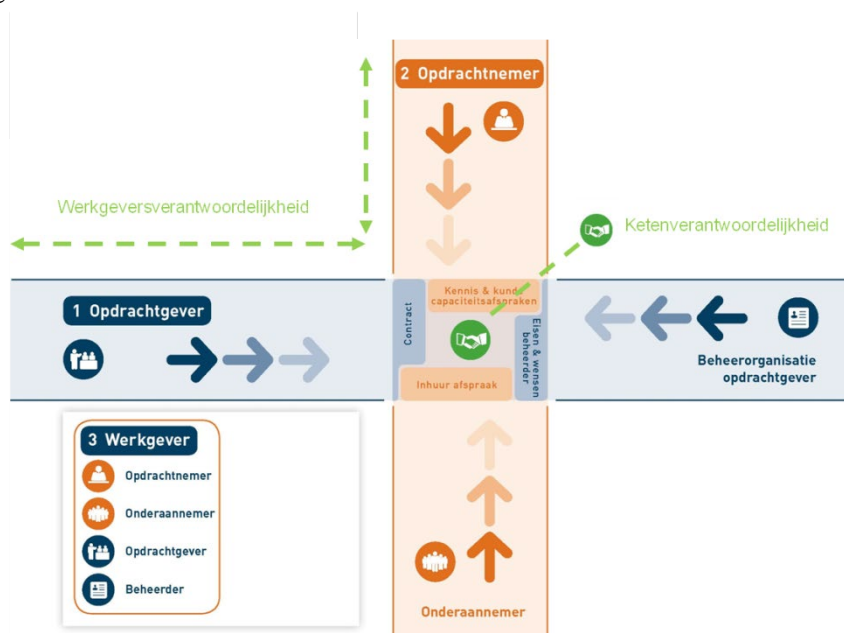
2 Opdrachtnemer

Werkgeversverantwoordelijkheid

Ketenverantwoordelijkheid

1 Opdrachtgever

Kennis & kunde capaciteitsafspraken

Contract

Eisen & wensen beheerder

Inhuur afspraak

Beheerorganisatie opdrachtgever

3 Werkgever

Opdrachtnemer

Onderaannemer

Opdrachtgever

Beheerder

Onderaannemer